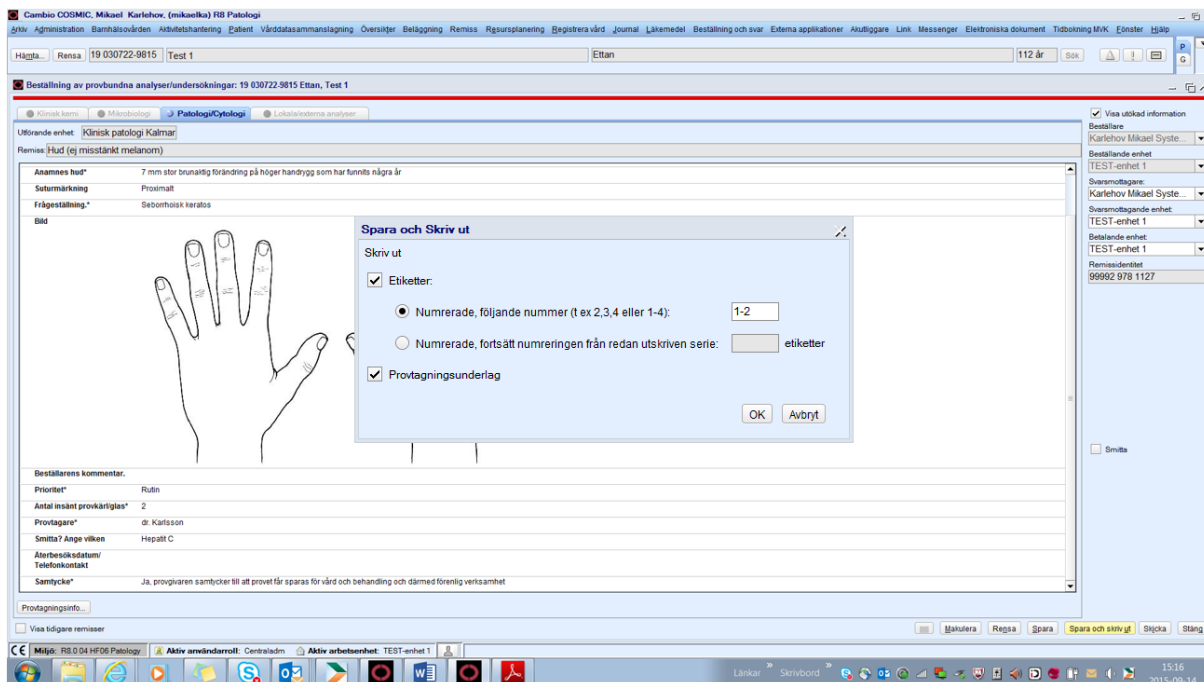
Cambio COSMIC, Mikael Karlehov, (mikaelka) R8 Patologi

Arkiv Administration Barnhälsovården Aktivitetshantering Patient Vårddatasammanslagning Översikter Beläggning Remiss Resursplanering Registrera vård Journal Läkemedel Beställning och svar Externa applikationer Akutliggare Link Messenger Elektroniska dokument Tidbokning MVK Fönster Hjälp

Hämta... Rensa 19 030722-9815 Test 1 Ettan 112 år Sök

P G

Beställning av provbundna analyser/undersökningar: 19 030722-9815 Ettan, Test 1

Klinisk kemi Mikrobiologi Patologi/Cytologi Lokala/externa analyser

Utförande enhet: Klinisk patologi Kalmar

Remiss: Hud (ej misstänkt melanom)

| | |
|---|---|
| Anamnes hud* | 7 mm stor brunaktig förändring på höger handrygg som har funnits några år |
| Suturmärkning | Proximalt |
| Frågeställning.* | Seborrhoisk keratos |
| Bild | |
| Beställarens kommentar. | |
| Prioritet* | Rutin |
| Antal insänt provkärl/glas* | 2 |
| Provtagare* | dr. Karlsson |
| Smitta? Ange vilken | Hepatit C |
| Återbesöksdatum/ Telefonkontakt | |
| Samtycke* | Ja, provgivaren samtycker till att provet får sparas för vård och behandling och därmed förenlig verksamhet |

Spara och Skriv ut

Skriv ut

Etiketter:

Numrerade, följande nummer (t ex 2,3,4 eller 1-4): 1-2

Numrerade, fortsätt numreringen från redan utskriven serie: etiketter

Provtagningsunderlag

OK Avbryt

Visa utökad information
Beställare
Karlehov Mikael Syste...
Beställande enhet
TEST-enhet 1
Svarsmottagare:
Karlehov Mikael Syste...
Svarsmottagande enhet:
TEST-enhet 1
Betalande enhet:
TEST-enhet 1
Remissidentitet
99992 978 1127

Smitta

Provtagningsinfo...

Visa tidigare remisser

Makulera Rensa Spara Spara och skriv ut Skicka Stäng

Miljö: R8.0 04 HF06 Patology Aktiv användarroll: Centraladm Aktiv arbetsenhet: TEST-enhet 1

Länkar Skrivbord 15:16 2015-09-14